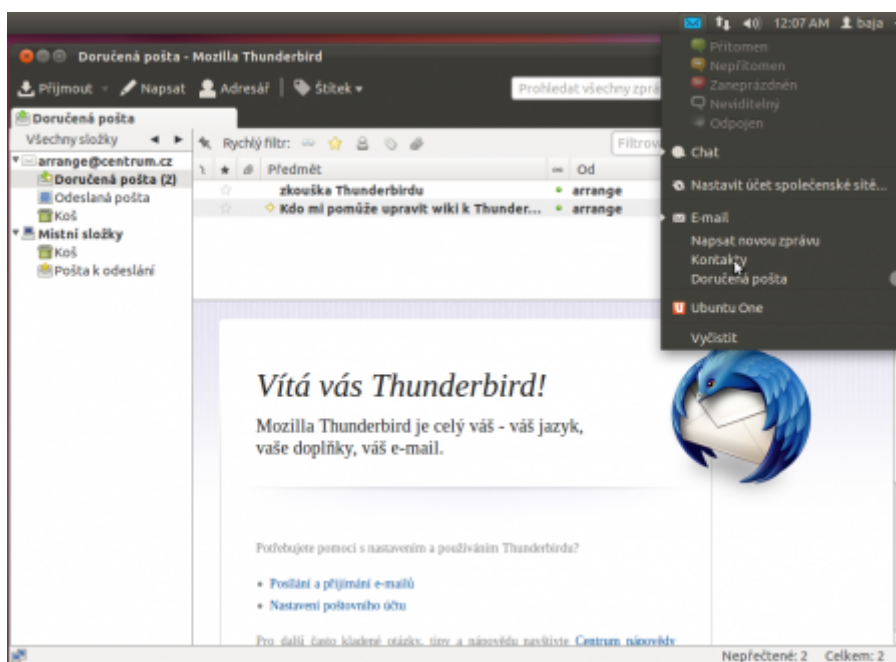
12:07 AM baja

Doručená pošta - Mozilla Thunderbird

Přijmout Napsat Adresář Štítek

Prohledat všechny zprá

Doručená pošta

Všechny složky

arrange@centrum.cz
Doručená pošta (2)
Odeslaná pošta
Koš
Místní složky
Koš
Pošta k odeslání

Rychlý filtr:

Filtrov

Předmět
Od
zkouška Thunderbirdu
arrange
Kdo mi pomůže upravit wiki k Thunder...
arrange

Přítomen
Nepřítomen
Zaneprázdněn
Neviditelný
Odpojen
Chat
Nastavit účet společenské sítě...
E-mail
Napsat novou zprávu
Kontakty
Doručená pošta
Ubuntu One
Vyčistit

Vítá vás Thunderbird!

Mozilla Thunderbird je celý váš - váš jazyk, vaše doplňky, váš e-mail.

Potřebujete pomoci s nastavením a používáním Thunderbirdu?

Posílání a přijímání e-mailů
Nastavení poštovního účtu

Pro další často kladené otázky, tipy a nápovědu navštivte Centrum nápovědy

Nepřečtené: 2 Celkem: 2